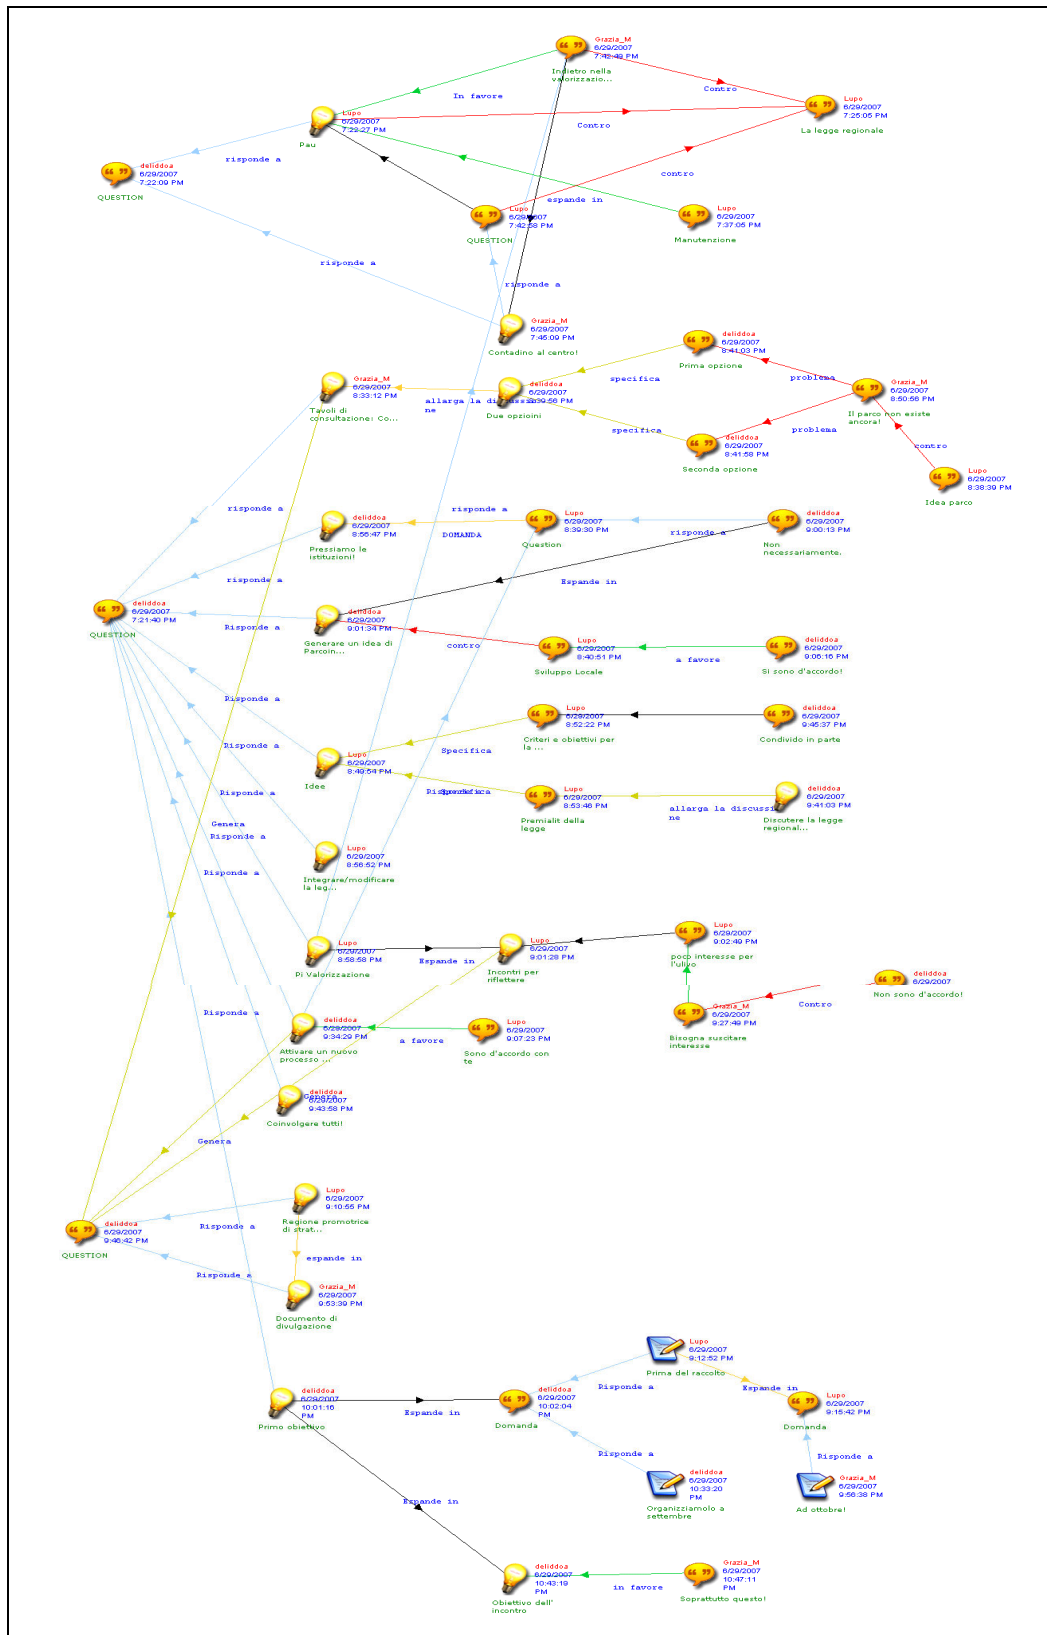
Grazia_M
6/29/2007
7:42:49 PM
Indietro nella valorizzazio...

In favore

Contro

Lupo
6/29/2007
7:25:05 PM
La legge regionale

Lupo
6/29/2007
7:22:27 PM
Pau

Contro

risponde a

deliddoa
6/29/2007
7:22:09 PM
QUESTION

contro

espande in

Lupo
6/29/2007
7:42:58 PM
QUESTION

Lupo
6/29/2007
7:37:05 PM
Manutenzione

risponde a

risponde a

Grazia_M
6/29/2007
7:45:09 PM
Contadino al centro!

deliddoa
6/29/2007
8:41:03 PM
Prima opzione

Grazia_M
6/29/2007
8:33:12 PM
Tavoli di consultazione: Co...

allarga la discussione

deliddoa
6/29/2007
8:39:56 PM
Due opzioini

specifica

problema

Grazia_M
6/29/2007
8:50:56 PM
Il parco non esiste ancora!

specifica

problema

deliddoa
6/29/2007
8:41:58 PM
Seconda opzione

contro

Lupo
6/29/2007
8:38:39 PM
Idea parco

risponde a

deliddoa
6/29/2007
8:56:47 PM
Pressiamo le istituzioni!

risponde a

DOMANDA

Lupo
6/29/2007
8:39:30 PM
Question

risponde a

deliddoa
6/29/2007
9:00:13 PM
Non necessariamente.

risponde a

Espande in

deliddoa
6/29/2007
7:21:40 PM
QUESTION

Risponde a

deliddoa
6/29/2007
9:01:34 PM
Generare un idea di Parcoin...

contro

Lupo
6/29/2007
8:40:51 PM
Sviluppo Locale

a favore

deliddoa
6/29/2007
9:06:16 PM
Si sono d'accordo!

Risponde a

Lupo
6/29/2007
8:52:22 PM
Criteri e obiettivi per la ...

deliddoa
6/29/2007
9:45:37 PM
Condivido in parte

Risponde a

Lupo
6/29/2007
8:49:54 PM
Idee

Specifica

Risponde a

Specifica

Lupo
6/29/2007
8:53:46 PM
Premialit della legge

allarga la discussione

deliddoa
6/29/2007
9:41:03 PM
Discutere la legge regional...

Genera

Risponde a

Risponde a

Lupo
6/29/2007
8:56:52 PM
Integrare/modificare la leg...

Lupo
6/29/2007
8:58:58 PM
Pi Valorizzazione

Espande in

Lupo
6/29/2007
9:01:28 PM
Incontri per riflettere

Lupo
6/29/2007
9:02:49 PM
poco interesse per l'ulivo

deliddoa
6/29/2007
Non sono d'accordo!

Contro

Grazia_M
6/29/2007
9:27:49 PM
Bisogna suscitare interesse

Risponde a

deliddoa
6/29/2007
9:34:29 PM
Attivare un nuovo processo ...

a favore

Lupo
6/29/2007
9:07:23 PM
Sono d'accordo con te

deliddoa
6/29/2007
9:43:58 PM
Genera
Coinvolgere tutti!

Genera

Lupo
6/29/2007
9:10:55 PM
Regione promotrice di strat...

deliddoa
6/29/2007
9:46:42 PM
QUESTION

Risponde a

espande in

Risponde a

Grazia_M
6/29/2007
9:53:39 PM
Documento di divulgazione

Lupo
6/29/2007
9:12:52 PM
Prima del raccolto

Risponde a

Espande in

Lupo
6/29/2007
9:15:42 PM
Domanda

deliddoa
6/29/2007
10:01:16 PM
Primo obiettivo

Espande in

deliddoa
6/29/2007
10:02:04 PM
Domanda

Risponde a

Risponde a

deliddoa
6/29/2007
10:33:20 PM
Organizziamolo a settembre

Grazia_M
6/29/2007
9:56:38 PM
Ad ottobre!

Espande in

deliddoa
6/29/2007
10:43:19 PM
Obiettivo dell' incontro

in favore

Grazia_M
6/29/2007
10:47:11 PM
Soprattutto questo!